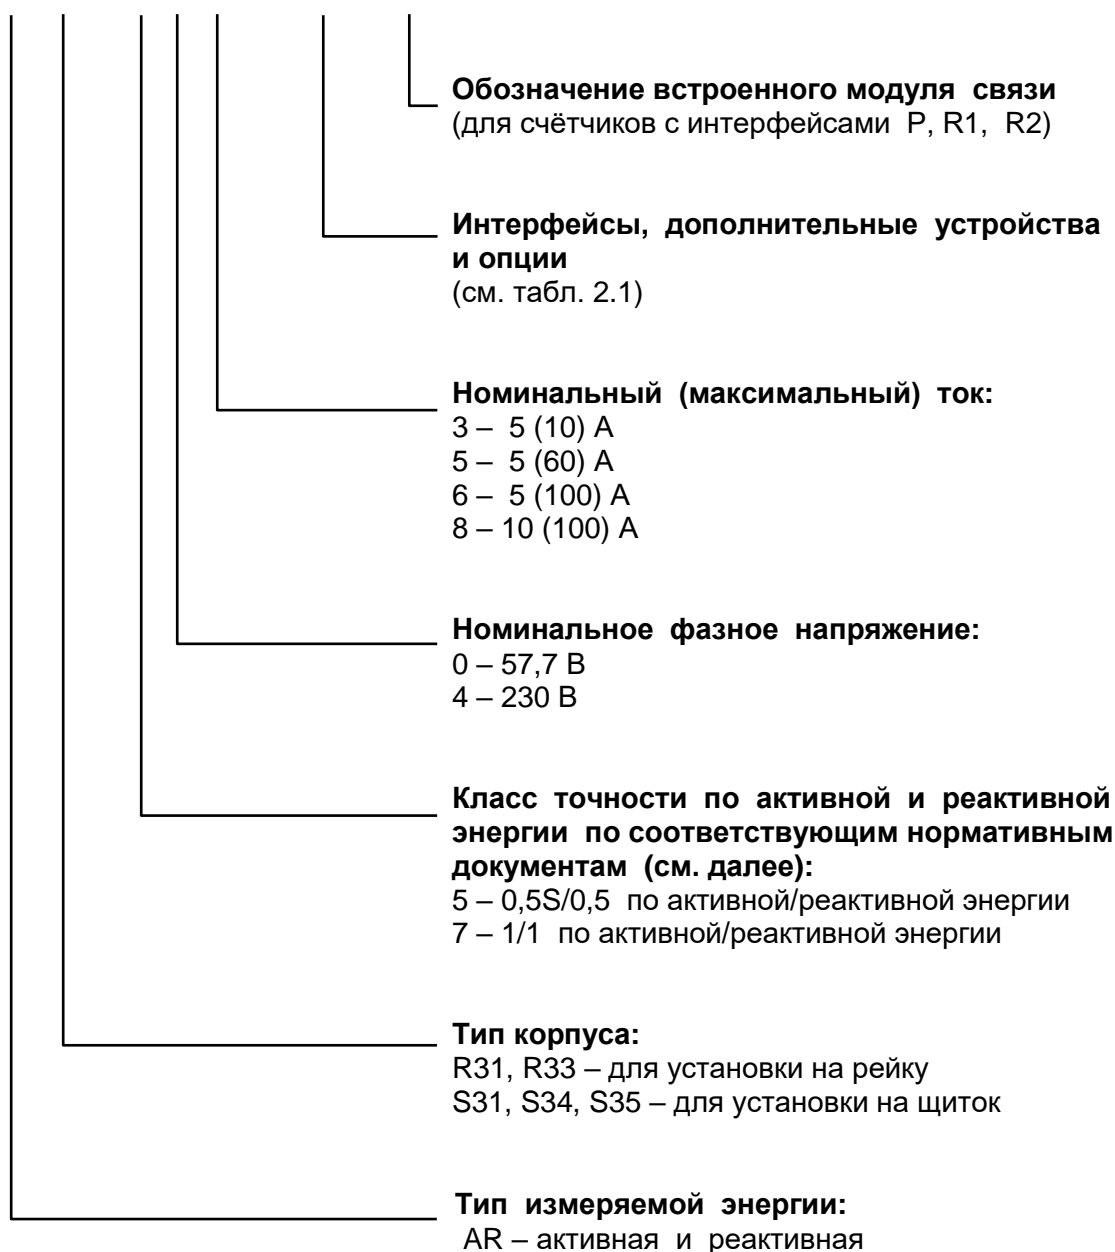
Обозначение встроенного модуля связи
(для счётчиков с интерфейсами P, R1, R2)

Интерфейсы, дополнительные устройства и опции
(см. табл. 2.1)

Номинальный (максимальный) ток:
3 – 5 (10) А
5 – 5 (60) А
6 – 5 (100) А
8 – 10 (100) А

Номинальное фазное напряжение:
0 – 57,7 В
4 – 230 В

Класс точности по активной и реактивной энергии по соответствующим нормативным документам (см. далее):
5 – 0,5S/0,5 по активной/реактивной энергии
7 – 1/1 по активной/реактивной энергии

Тип корпуса:
R31, R33 – для установки на рейку
S31, S34, S35 – для установки на щиток

Тип измеряемой энергии:
AR – активная и реактивная